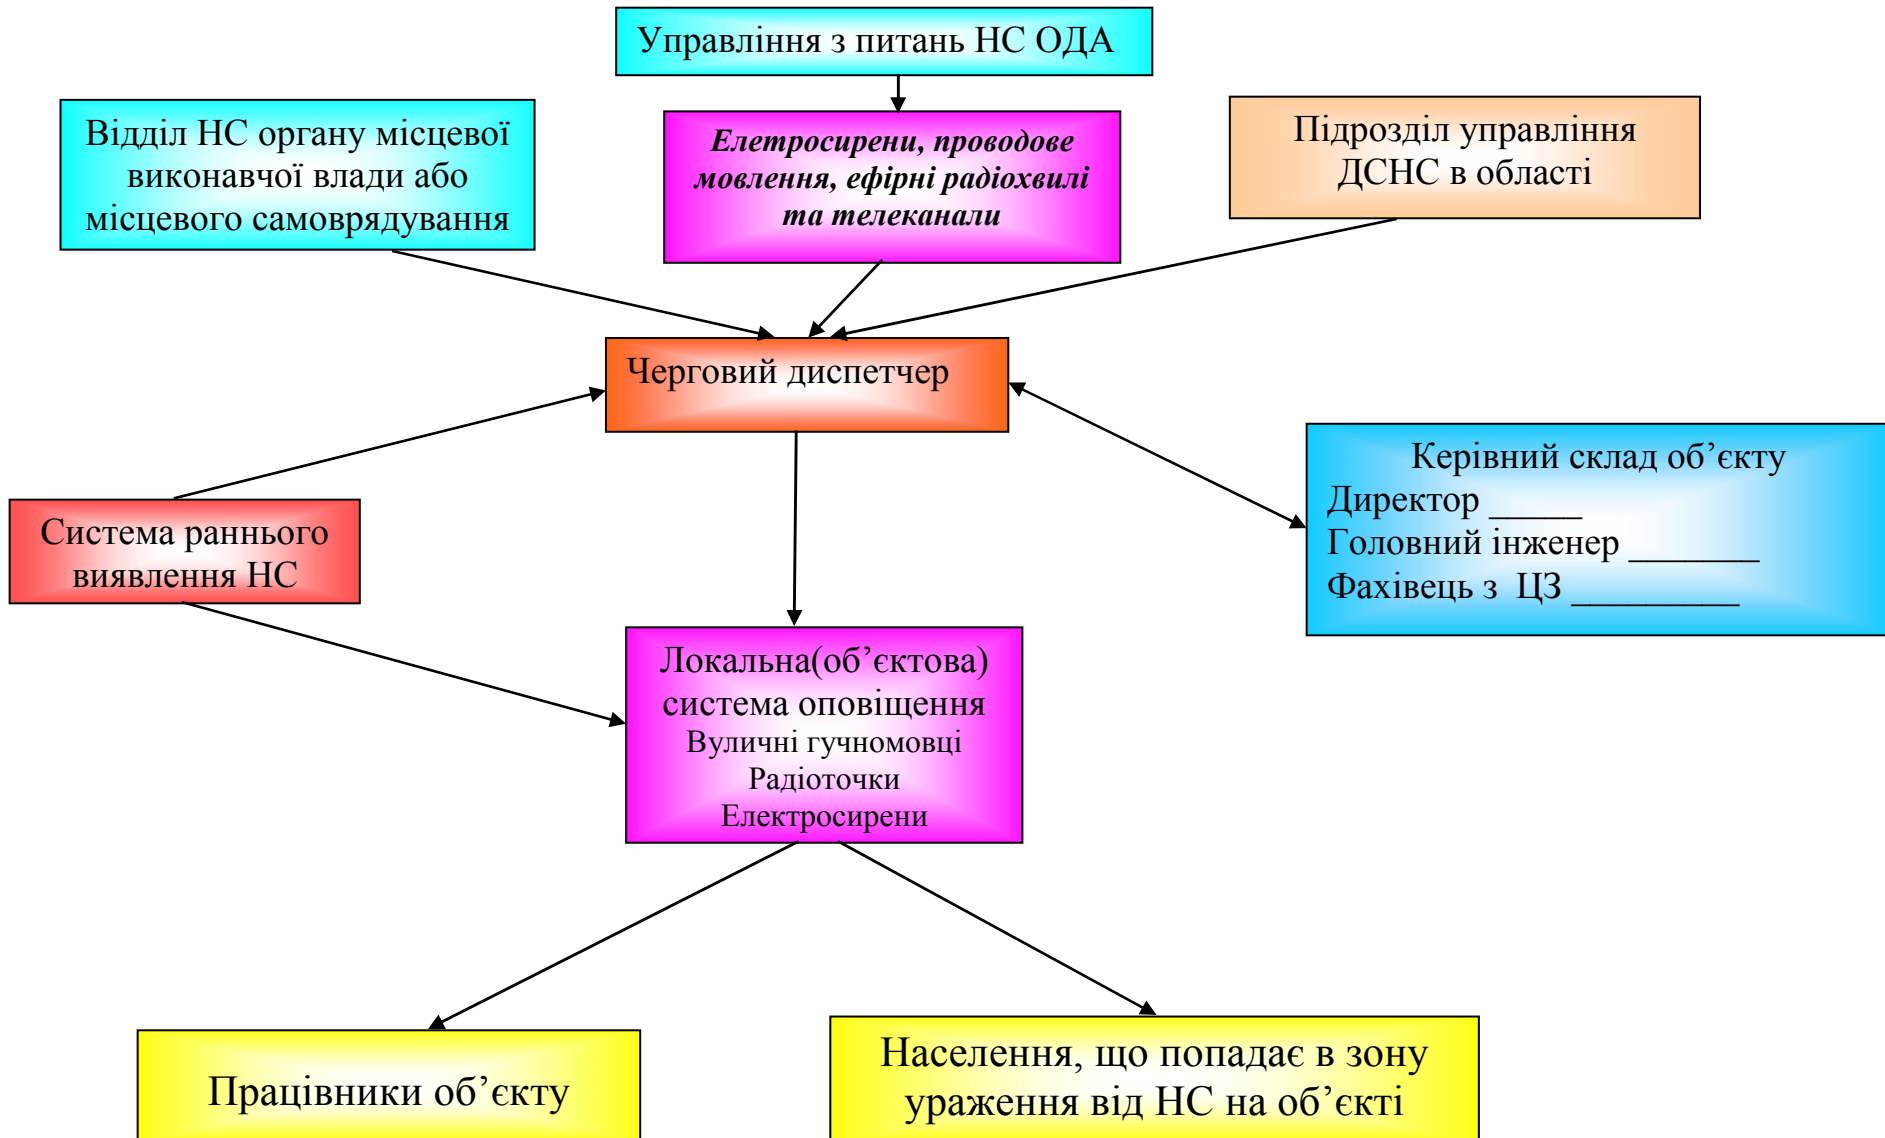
Управління з питань НС ОДА

Відділ НС органу місцевої виконавчої влади або місцевого самоврядування

Елетросирени, проводове мовлення, ефірні радіохвилі та телеканали

Підрозділ управління ДСНС в області

Черговий диспетчер

Керівний склад об’єкту
Директор _____
Головний інженер _______
Фахівець з ЦЗ _________

Система раннього виявлення НС

Локальна(об’єктова) система оповіщення
Вуличні гучномовці
Радіоточки
Електросирени

Працівники об’єкту

Населення, що попадає в зону ураження від НС на об’єкті